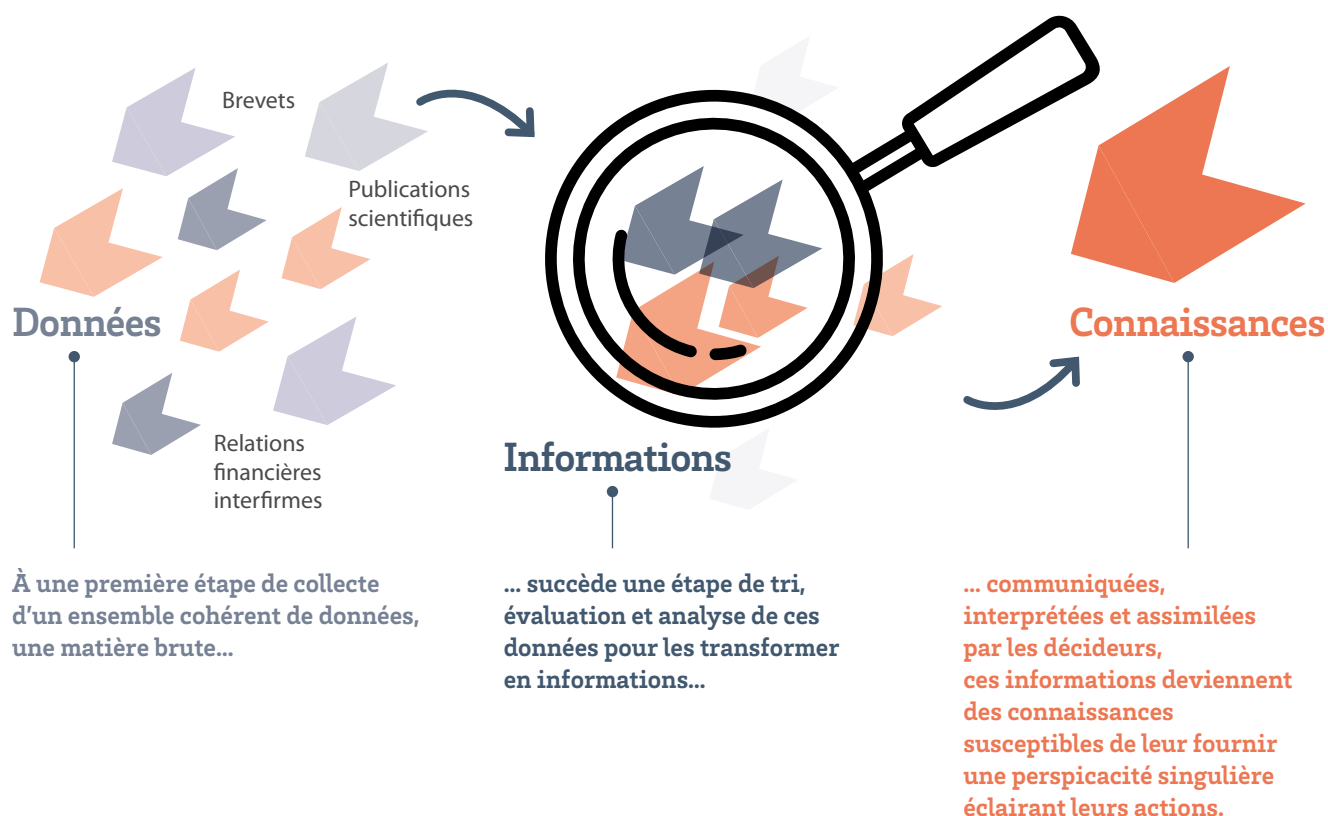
Brevets

Publications scientifiques

Données

Relations financières interfirmes

Informations

Connaissances

À une première étape de collecte d'un ensemble cohérent de données, une matière brute...

... succède une étape de tri, évaluation et analyse de ces données pour les transformer en informations...

... communiquées, interprétées et assimilées par les décideurs, ces informations deviennent des connaissances susceptibles de leur fournir une perspicacité singulière éclairant leurs actions.